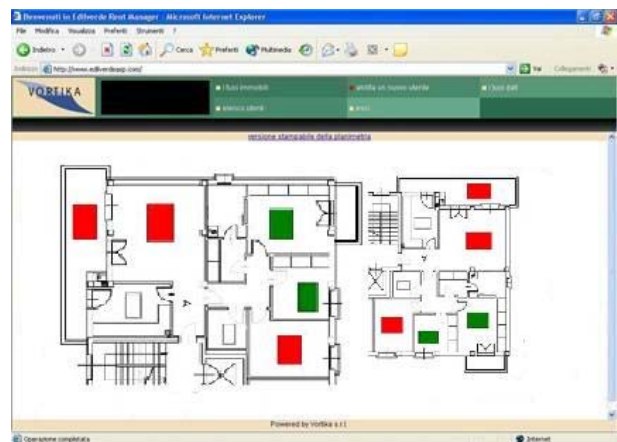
Benvenuti in Edilverde Rent Manager - Microsoft Internet Explorer

File Modifica Visualizza Preferiti Strumenti ?

Indietro Cerca Preferiti Multimedia

Indirizzo http://www.edilverdeapp.com/

Vai Collegamenti

VORTIKA

i tuoi immobili

affitta un nuovo utente

i tuoi Bill

elenco utenti

esci

versione stampabile della planimetria

Powered by Vortika s.r.l

Operazione completata

Internet